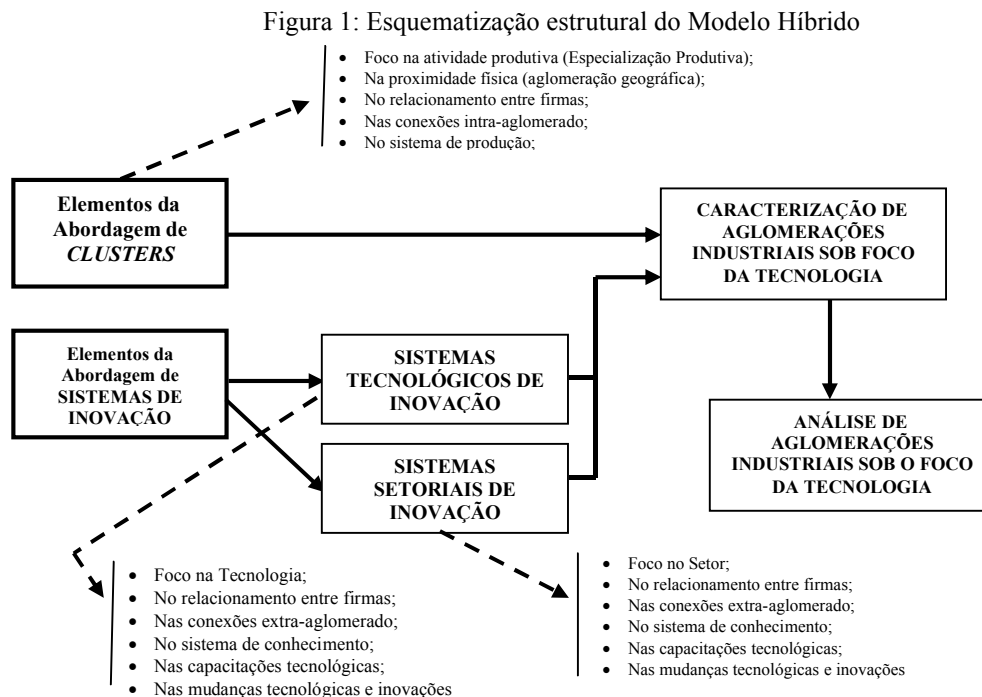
Figura 1: Esquematização estrutural do Modelo Híbrido

- Foco na atividade produtiva (Especialização Produtiva);
- Na proximidade física (aglomeração geográfica);
- No relacionamento entre firmas;
- Nas conexões intra-aglomerado;
- No sistema de produção;

Elementos da Abordagem de *CLUSTERS*

CARACTERIZAÇÃO DE AGLOMERAÇÕES INDUSTRIAIS SOB FOCO DA TECNOLOGIA

Elementos da Abordagem de SISTEMAS DE INOVAÇÃO

SISTEMAS TECNOLÓGICOS DE INOVAÇÃO

SISTEMAS SETORIAIS DE INOVAÇÃO

ANÁLISE DE AGLOMERAÇÕES INDUSTRIAIS SOB O FOCO DA TECNOLOGIA

- Foco na Tecnologia;
- No relacionamento entre firmas;
- Nas conexões extra-aglomerado;
- No sistema de conhecimento;
- Nas capacitações tecnológicas;
- Nas mudanças tecnológicas e inovações

- Foco no Setor;
- No relacionamento entre firmas;
- Nas conexões extra-aglomerado;
- No sistema de conhecimento;
- Nas capacitações tecnológicas;
- Nas mudanças tecnológicas e inovações